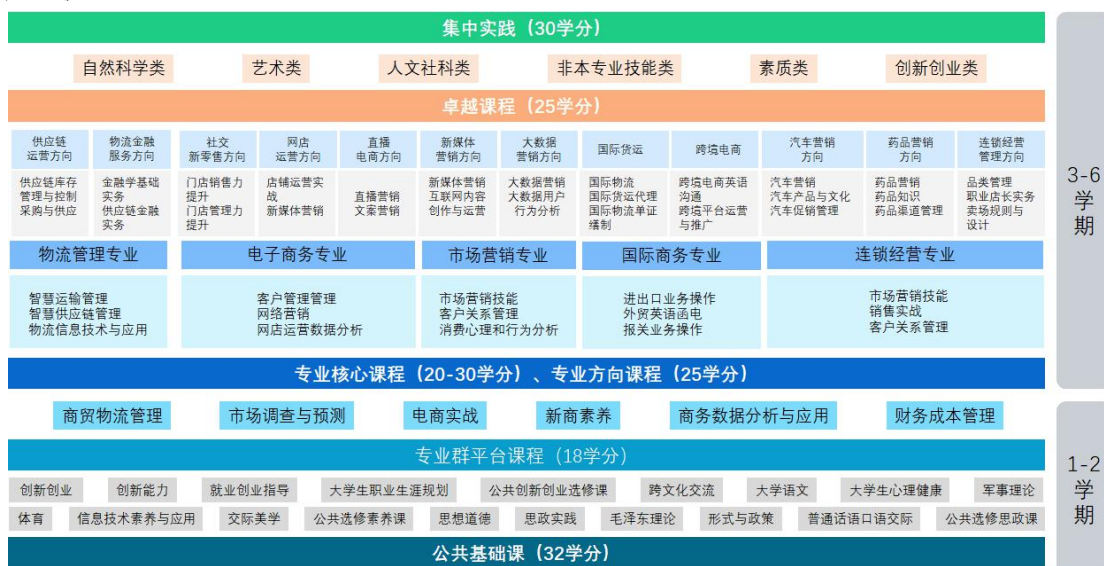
集中实践（30学分）

自然科学类 艺术类 人文社科类 非本专业技能类 素质类 创新创业类

卓越课程（25学分）

| 供应链运营方向 | 物流金融服务方向 | 社交新零售方向 | 网店运营方向 | 直播电商方向 | 新媒体营销方向 | 大数据营销方向 | 国际货运 | 跨境电商 | 汽车营销方向 | 药品营销方向 | 连锁经营管理方向 |
|---|---|---|---|---|---|---|---|---|---|---|---|
| 供应链库存管理与控制 采购与供应 | 金融学基础实务 供应链金融实务 | 门店销售力提升 门店管理力提升 | 店铺运营实战 新媒体营销 | 直播营销文案营销 | 新媒体营销 互联网内容创作与运营 | 大数据营销 大数据用户行为分析 | 国际物流 国际货运代理 国际物流单证缮制 | 跨境电商英语沟通 跨境平台运营与推广 | 汽车营销 汽车产品与文化 汽车促销管理 | 药品营销 药品知识 药品渠道管理 | 品类管理 职业店长实务 卖场规划与设计 |

物流管理专业 电子商务专业 市场营销专业 国际商务专业 连锁经营专业

智慧运输管理 智慧供应链管理 物流信息技术与应用

客户管理管理 网络营销 网店运营数据分析

市场营销技能 客户关系管理 消费心理和行为分析

进出口业务操作 外贸英语函电 报关业务操作

市场营销技能 销售实战 客户关系管理

专业核心课程（20-30学分）、专业方向课程（25学分）

3-6学期

商贸物流管理 市场调查与预测 电商实战 新商素养 商务数据分析与应用 财务成本管理

专业群平台课程（18学分）

创新创业 创新能力 就业创业指导 大学生职业生涯规划 公共创新创业选修课 跨文化交流 大学语文 大学生心理健康 军事理论

体育 信息技术素养与应用 交际美学 公共选修素养课 思想道德 思政实践 毛泽东理论 形式与政策 普通话语口语交际 公共选修思政课

公共基础课（32学分）

1-2学期